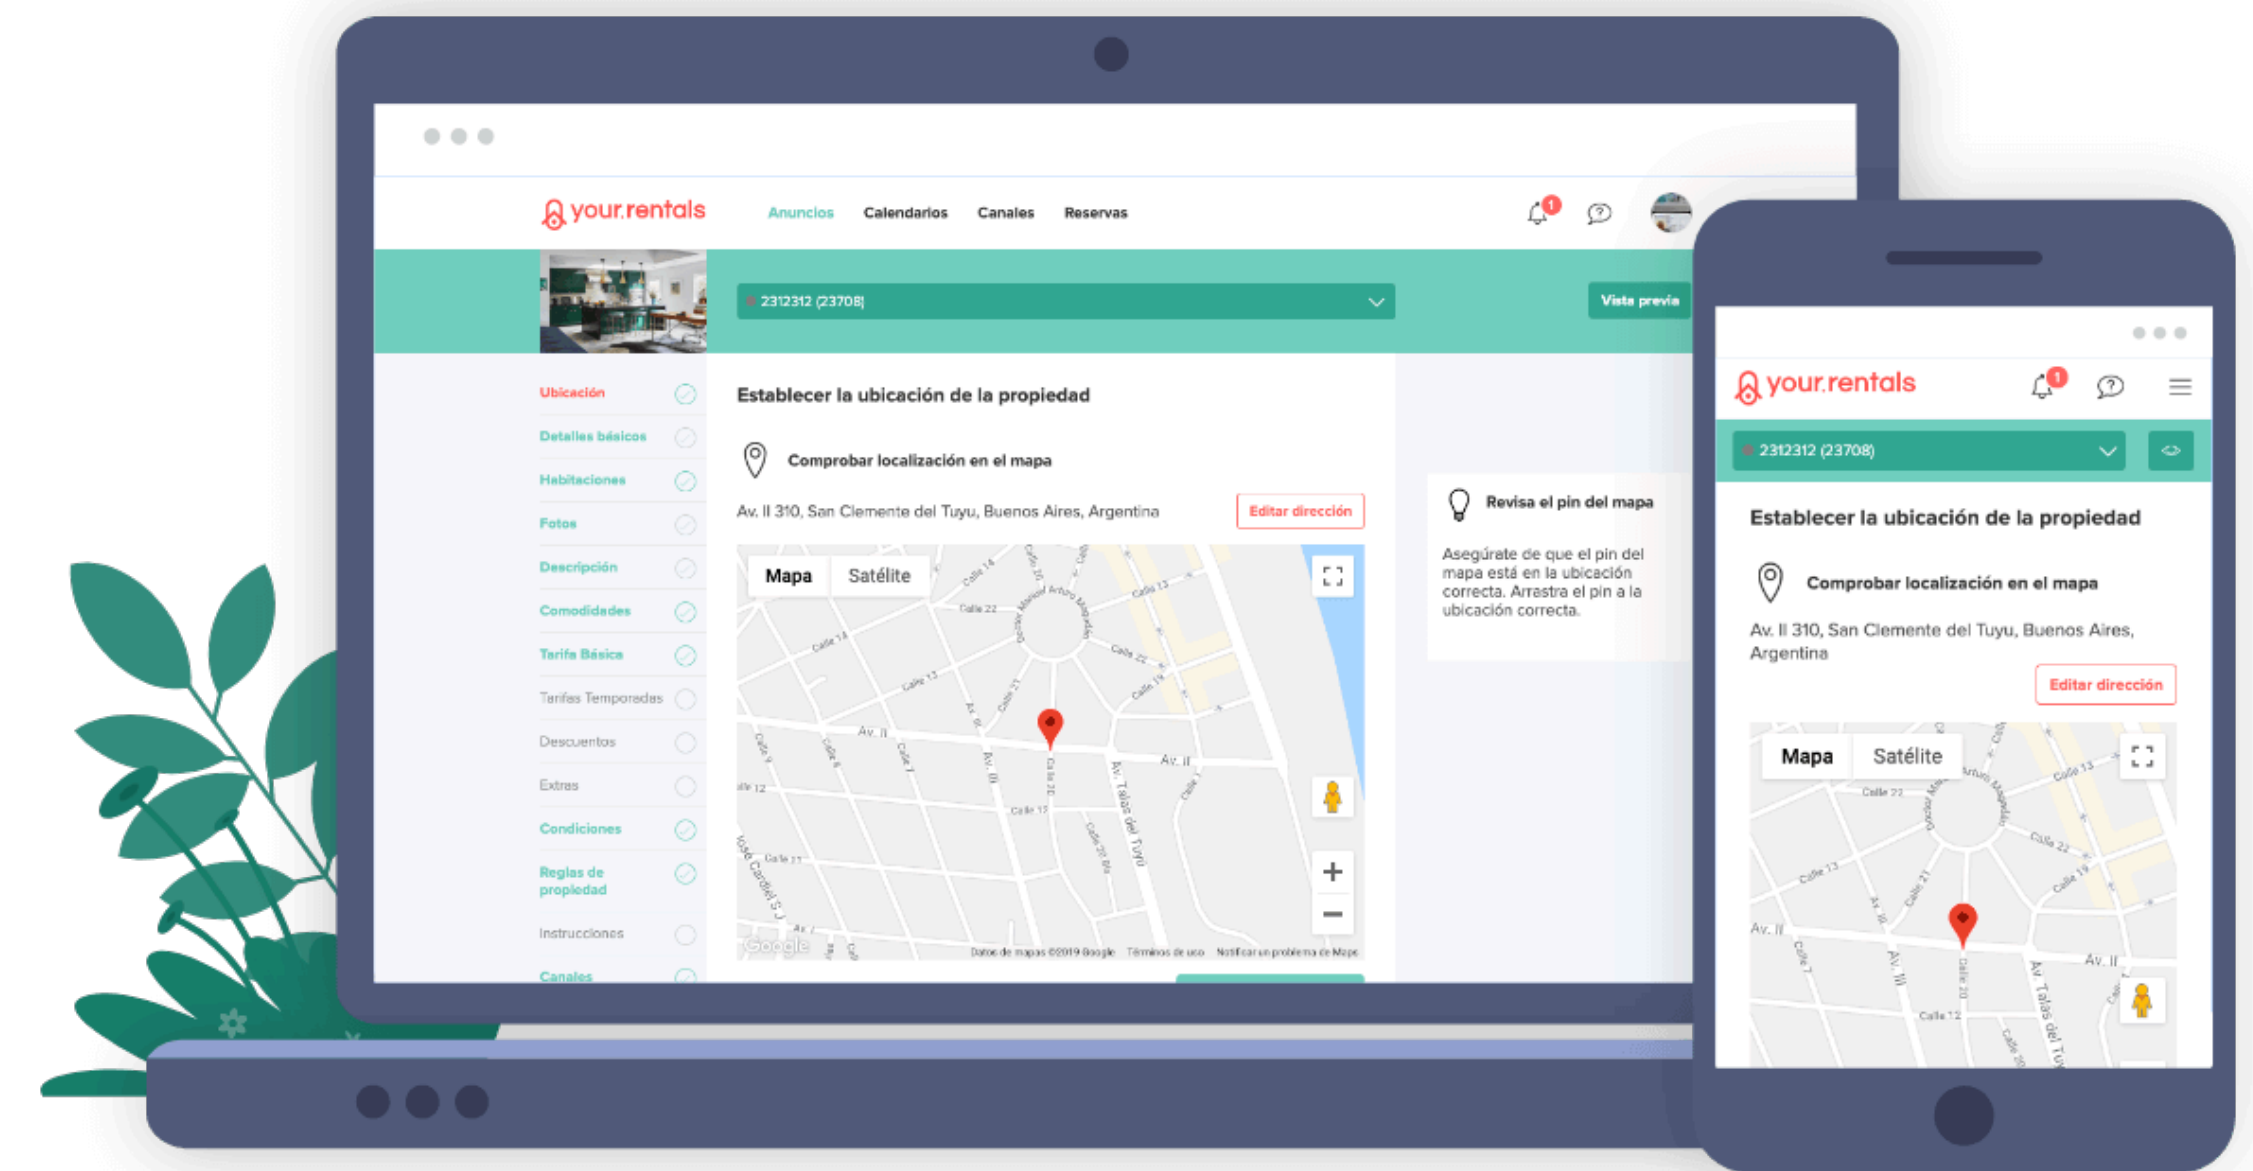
your.rentals

Anuncios Calendarios Canales Reservas

1

2312312 (23708)

Vista previa

Ubicación
Detalles básicos
Habitaciones
Fotos
Descripción
Comodidades
Tarifa Básica
Tarifas Temporadas
Descuentos
Extras
Condiciones
Reglas de propiedad
Instrucciones
Canales

Establecer la ubicación de la propiedad

Comprobar localización en el mapa

Av. II 310, San Clemente del Tuyu, Buenos Aires, Argentina

Editar dirección

Mapa Satélite

Av. II
Av. II
Calle 22
Calle 13
Calle 17
Av. Talas del Tuyu

Google

Datos de mapas ©2019 Google Términos de uso Notificar un problema de Maps

Revisa el pin del mapa

Asegúrate de que el pin del mapa está en la ubicación correcta. Arrastra el pin a la ubicación correcta.

your.rentals

1

2312312 (23708)

Establecer la ubicación de la propiedad

Comprobar localización en el mapa

Av. II 310, San Clemente del Tuyu, Buenos Aires, Argentina

Editar dirección

Mapa Satélite

Av. II
Av. II
Calle 22
Calle 13
Calle 12